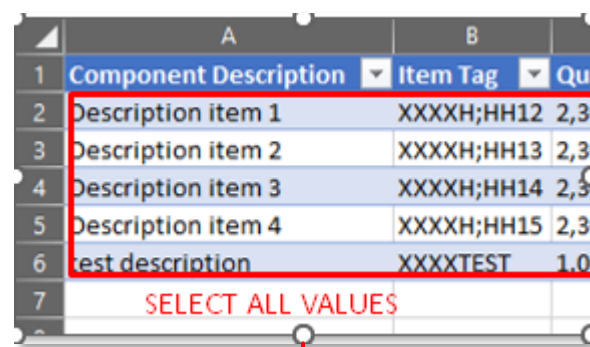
| | A | B | |
|---|---|---|---|
| 1 | Component Description | Item Tag | Qu |
| 2 | Description item 1 | XXXXH;HH12 | 2,3 |
| 3 | Description item 2 | XXXXH;HH13 | 2,3 |
| 4 | Description item 3 | XXXXH;HH14 | 2,3 |
| 5 | Description item 4 | XXXXH;HH15 | 2,3 |
| 6 | test description | XXXXTEST | 1.0 |
| 7 | SELECT ALL VALUES | | |